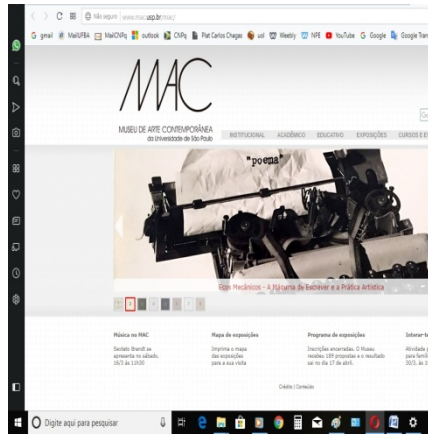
Não seguro | www.mac.usp.br/mac/

G gmail MailUFBA MailCNPq outlook CNPq Plat Carlos Chagas uol Weebly NPE YouTube G Google Google Tran

MAC

MUSEU DE ARTE CONTEMPORÂNEA da Universidade de São Paulo

INSTITUCIONAL ACADÊMICO EDUCATIVO EXPOSIÇÕES CURSOS E E

"poema"

Poemas Mecânicos – A Máquina de Escrever e a Prática Artística

2 ? >

Música no MAC
Sextato Brandt se apresenta no sábado, 18/3 às 11h00

Mapa de exposições
Imprima o mapa das exposições para a sua visita

Programa de exposições
Inscrições encerradas. O Museu recebeu 189 propostas e o resultado sai no dia 17 de abril.

Interar-te
Atividade p para famíl 30/3, às 1

Créditos | Contato

Digite aqui para pesquisar